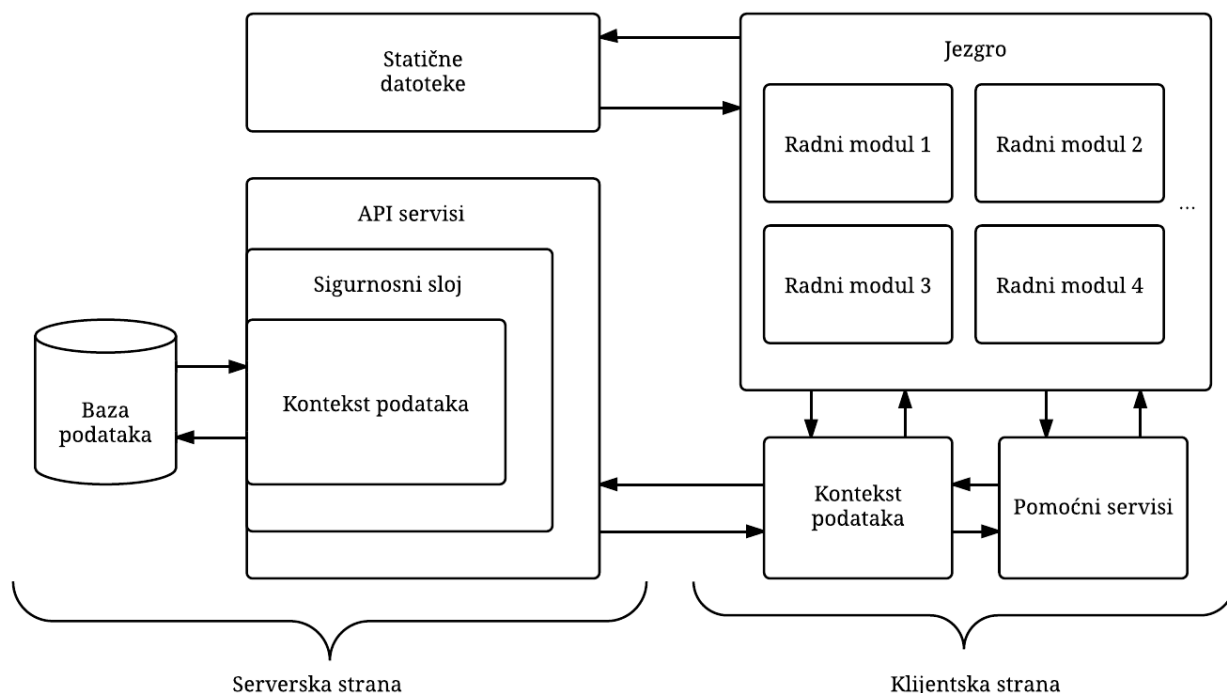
Statične datoteke

Jezgro

Radni modul 1

Radni modul 2

...

Radni modul 3

Radni modul 4

API servisi

Sigurnosni sloj

Kontekst podataka

Baza podataka

Kontekst podataka

Pomoćni servisi

Serverska strana

Klijentska strana